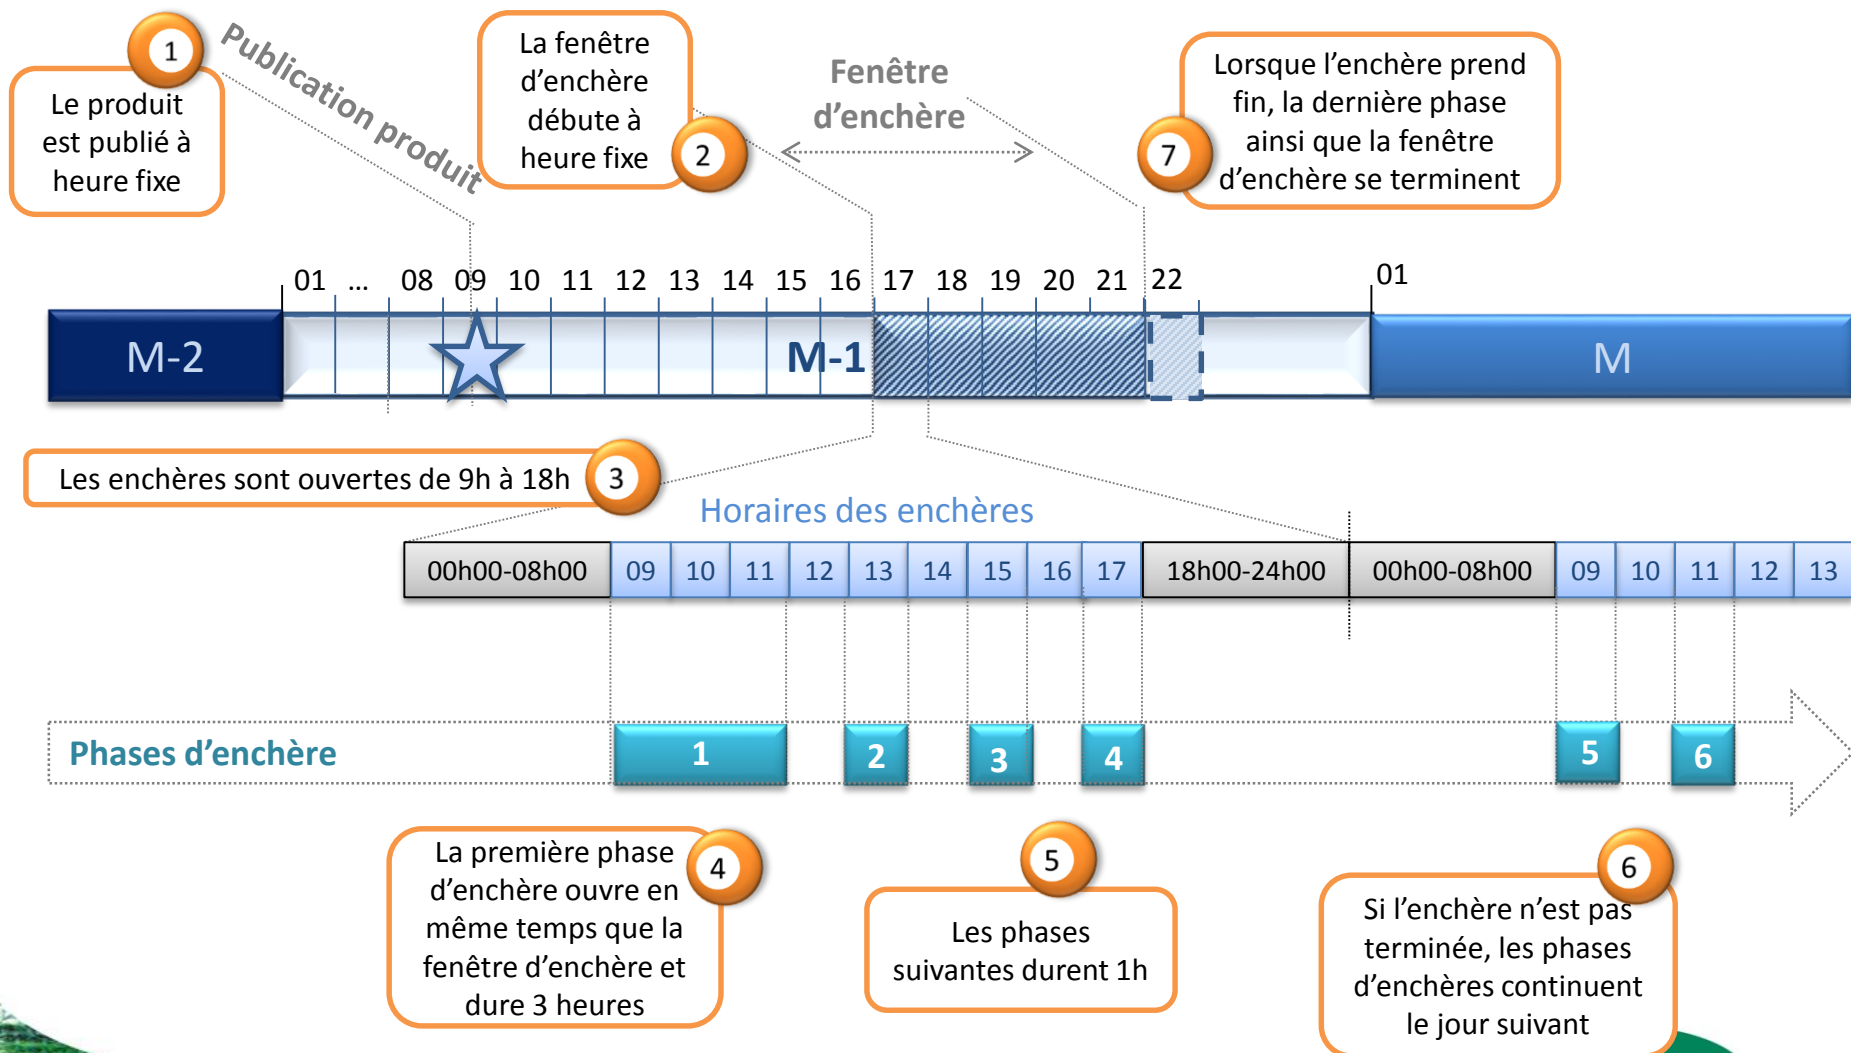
1
Le produit est publié à heure fixe

Publication produit

La fenêtre d'enchère débute à heure fixe
2

Fenêtre d'enchère

7
Lorsque l'enchère prend fin, la dernière phase ainsi que la fenêtre d'enchère se terminent

01 ... 08 09 10 11 12 13 14 15 16 17 18 19 20 21 22 01

M-2
M-1
M

Les enchères sont ouvertes de 9h à 18h
3

Horaires des enchères

| 00h00-08h00 | 09 | 10 | 11 | 12 | 13 | 14 | 15 | 16 | 17 | 18h00-24h00 | 00h00-08h00 | 09 | 10 | 11 | 12 | 13 |
|---|---|---|---|---|---|---|---|---|---|---|---|---|---|---|---|---|

Phases d'enchère
1 2 3 4 5 6

La première phase d'enchère ouvre en même temps que la fenêtre d'enchère et dure 3 heures
4

5
Les phases suivantes durent 1h

6
Si l'enchère n'est pas terminée, les phases d'enchères continuent le jour suivant